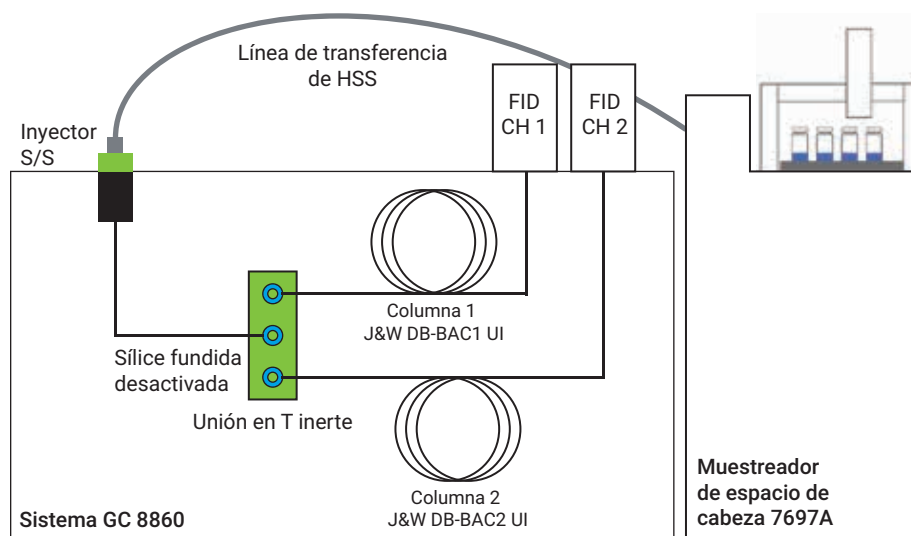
Línea de transferencia de HSS

Inyector S/S

FID CH 1

FID CH 2

Columna 1
J&W DB-BAC1 UI

Sílice fundida desactivada

Unión en T inerte

Columna 2
J&W DB-BAC2 UI

Sistema GC 8860

Muestreador de espacio de cabeza 7697A